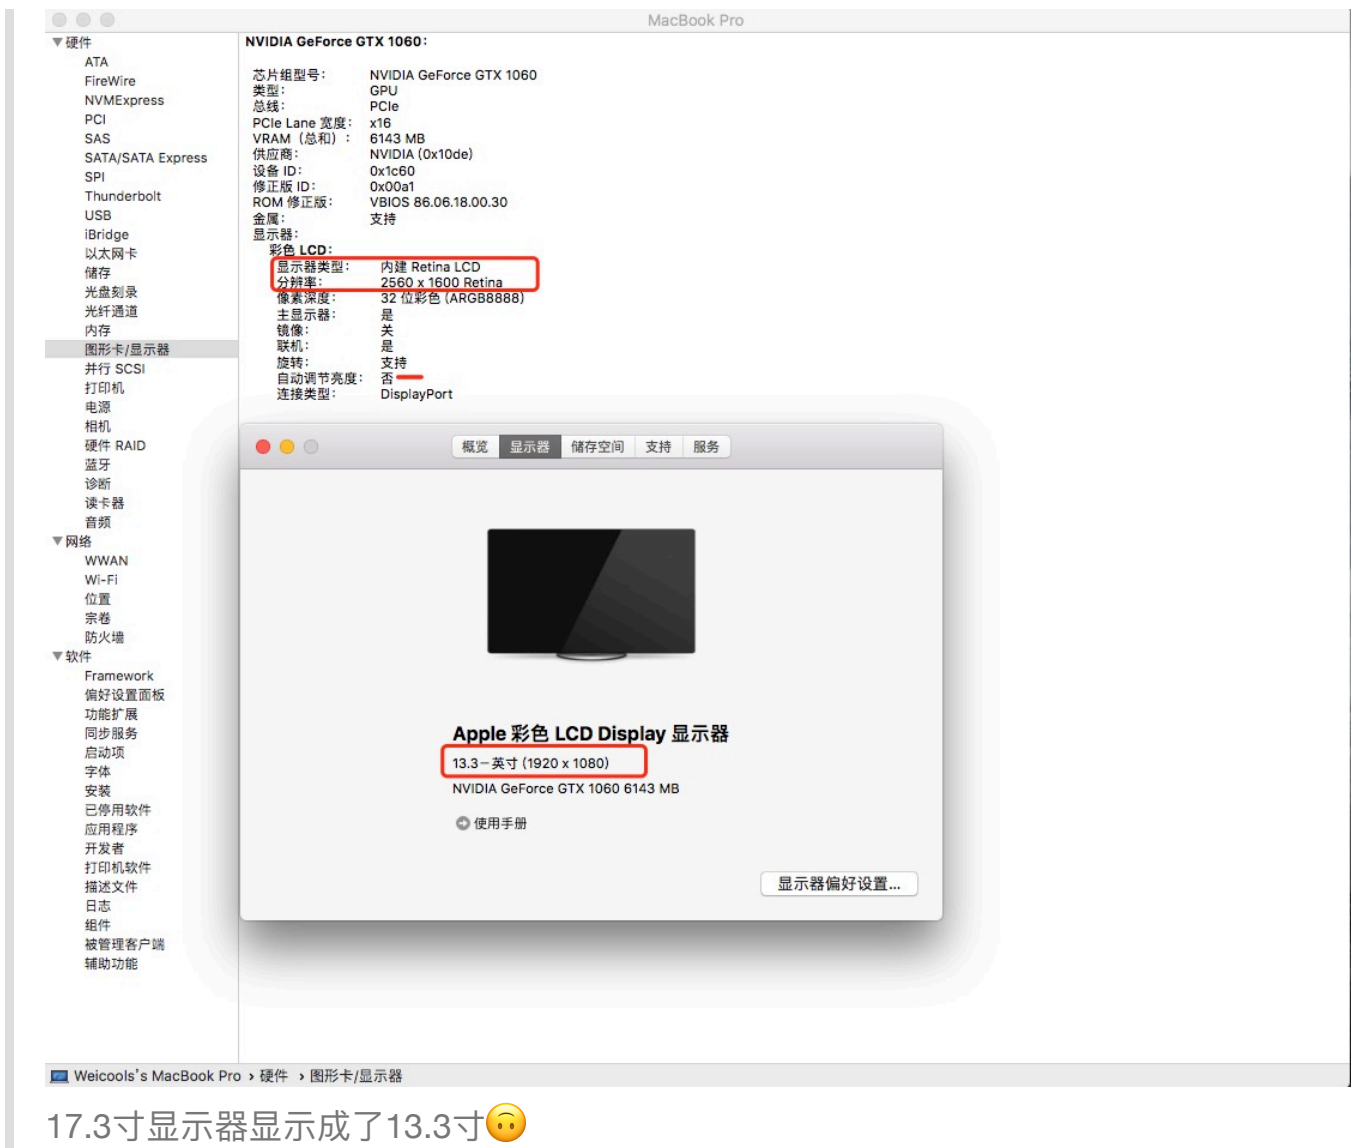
MacBook Pro

▼硬件
ATA
FireWire
NVMExpress
PCI
SAS
SATA/SATA Express
SPI
Thunderbolt
USB
iBridge
以太网卡
储存
光盘刻录
光纤通道
内存
图形卡/显示器
并行 SCSI
打印机
电源
相机
硬件 RAID
蓝牙
诊断
读卡器
音频
▼网络
WWAN
Wi-Fi
位置
宗卷
防火墙
▼软件
Framework
偏好设置面板
功能扩展
同步服务
启动项
字体
安装
已停用软件
应用程序
开发者
打印机软件
描述文件
日志
组件
被管理客户端
辅助功能

NVIDIA GeForce GTX 1060:

芯片组型号: NVIDIA GeForce GTX 1060
类型: GPU
总线: PCIe
PCIe Lane 宽度: x16
VRAM（总和）: 6143 MB
供应商: NVIDIA (0x10de)
设备 ID: 0x1c60
修正版 ID: 0x00a1
ROM 修正版: VBIOS 86.06.18.00.30
金属: 支持
显示器:
彩色 LCD:
显示器类型: 内建 Retina LCD
分辨率: 2560 x 1600 Retina
像素深度: 32 位彩色 (ARGB8888)
主显示器: 是
镜像: 关
联机: 是
旋转: 支持
自动调节亮度: 否
连接类型: DisplayPort

概览 显示器 储存空间 支持 服务

Apple 彩色 LCD Display 显示器
13.3–英寸 (1920 x 1080)
NVIDIA GeForce GTX 1060 6143 MB
使用手册

显示器偏好设置...

Weicools's MacBook Pro › 硬件 › 图形卡/显示器

17.3寸显示器显示成了13.3寸🙃